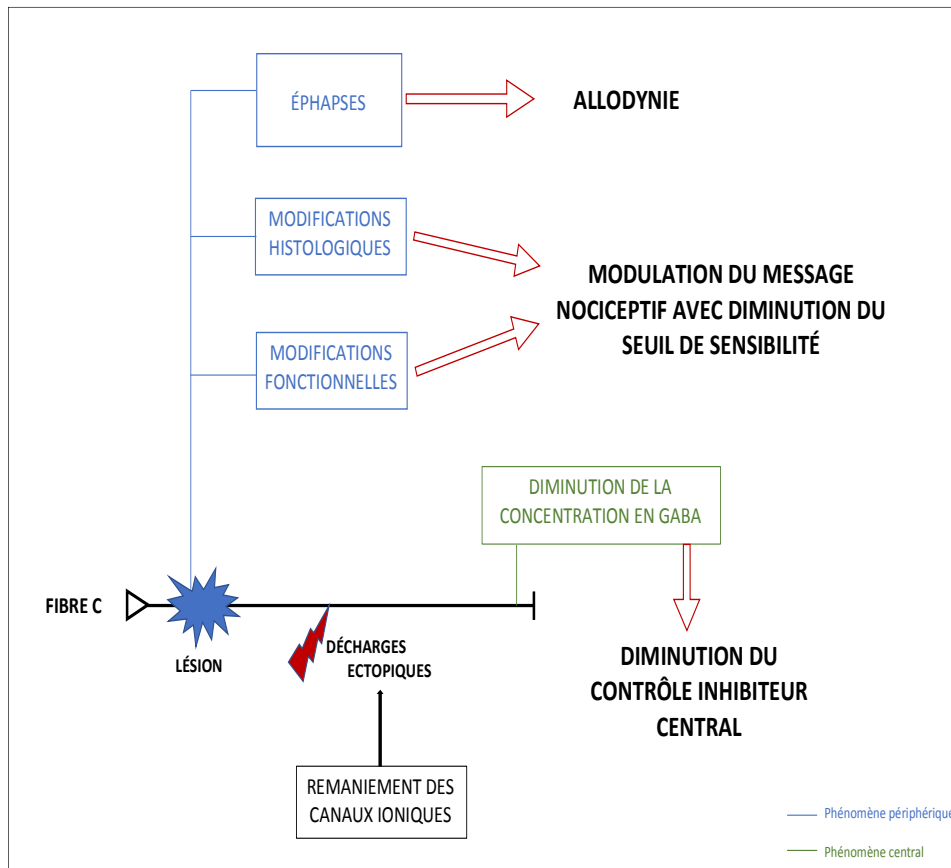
ÉPHAPSES

ALLODYNIE

MODIFICATIONS HISTOLOGIQUES

MODULATION DU MESSAGE NOCICEPTIF AVEC DIMINUTION DU SEUIL DE SENSIBILITÉ

MODIFICATIONS FONCTIONNELLES

DIMINUTION DE LA CONCENTRATION EN GABA

FIBRE C

LÉSION

DÉCHARGES ECTOPIQUES

DIMINUTION DU CONTRÔLE INHIBITEUR CENTRAL

REMANIEMENT DES CANAUX IONIQUES

Phénomène périphérique

Phénomène central